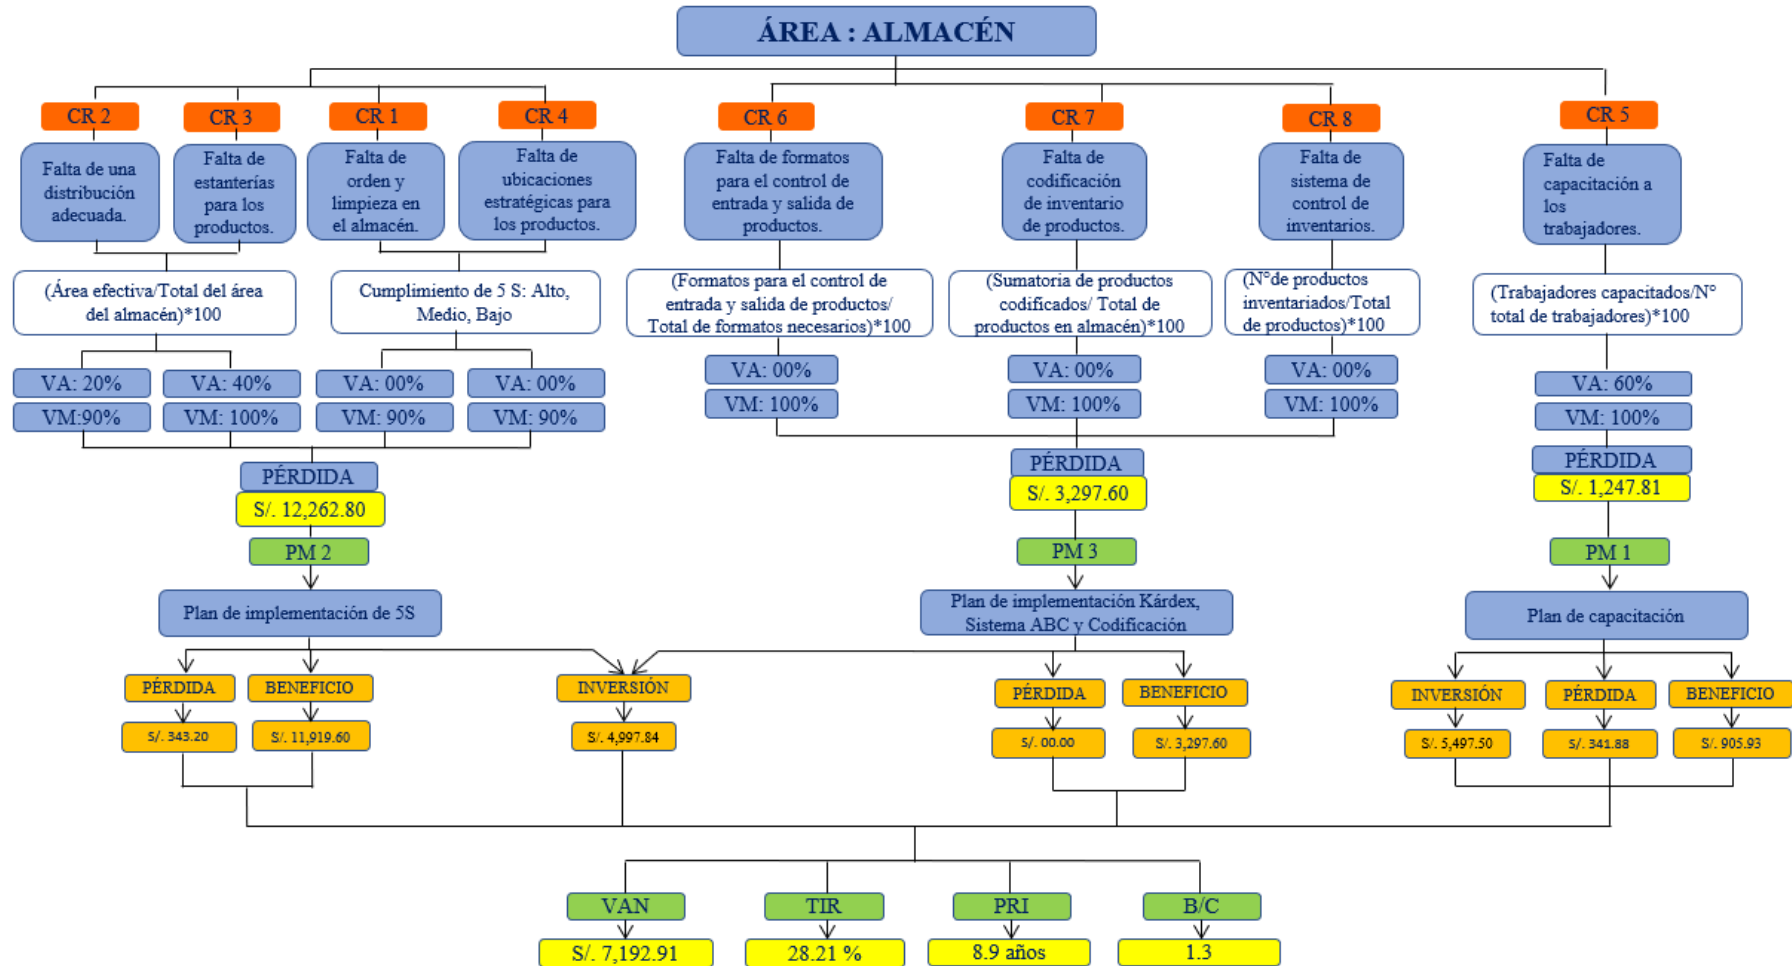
ÁREA : ALMACÉN

CR 2
Falta de una distribución adecuada.

CR 3
Falta de estanterías para los productos.

CR 1
Falta de orden y limpieza en el almacén.

CR 4
Falta de ubicaciones estratégicas para los productos.

CR 6
Falta de formatos para el control de entrada y salida de productos.

CR 7
Falta de codificación de inventario de productos.

CR 8
Falta de sistema de control de inventarios.

CR 5
Falta de capacitación a los trabajadores.

(Área efectiva/Total del área del almacén)*100

Cumplimiento de 5 S: Alto, Medio, Bajo

(Formatos para el control de entrada y salida de productos/ Total de formatos necesarios)*100

(Sumatoria de productos codificados/ Total de productos en almacén)*100

(N°de productos inventariados/Total de productos)*100

(Trabajadores capacitados/N° total de trabajadores)*100

VA: 20%
VM:90%
VA: 40%
VM: 100%
VA: 00%
VM: 90%
VA: 00%
VM: 90%
VA: 00%
VM: 100%
VA: 00%
VM: 100%
VA: 00%
VM: 100%
VA: 60%
VM: 100%

PÉRDIDA
S/. 12,262.80
PM 2
Plan de implementación de 5S

PÉRDIDA
S/. 3,297.60
PM 3
Plan de implementación Kárdex, Sistema ABC y Codificación

PÉRDIDA
S/. 1,247.81
PM 1
Plan de capacitación

PÉRDIDA
S/. 343.20
BENEFICIO
S/. 11,919.60
INVERSIÓN
S/. 4,997.84
PÉRDIDA
S/. 00.00
BENEFICIO
S/. 3,297.60
INVERSIÓN
S/. 5,497.50
PÉRDIDA
S/. 341.88
BENEFICIO
S/. 905.93

VAN
S/. 7,192.91
TIR
28.21 %
PRI
8.9 años
B/C
1.3